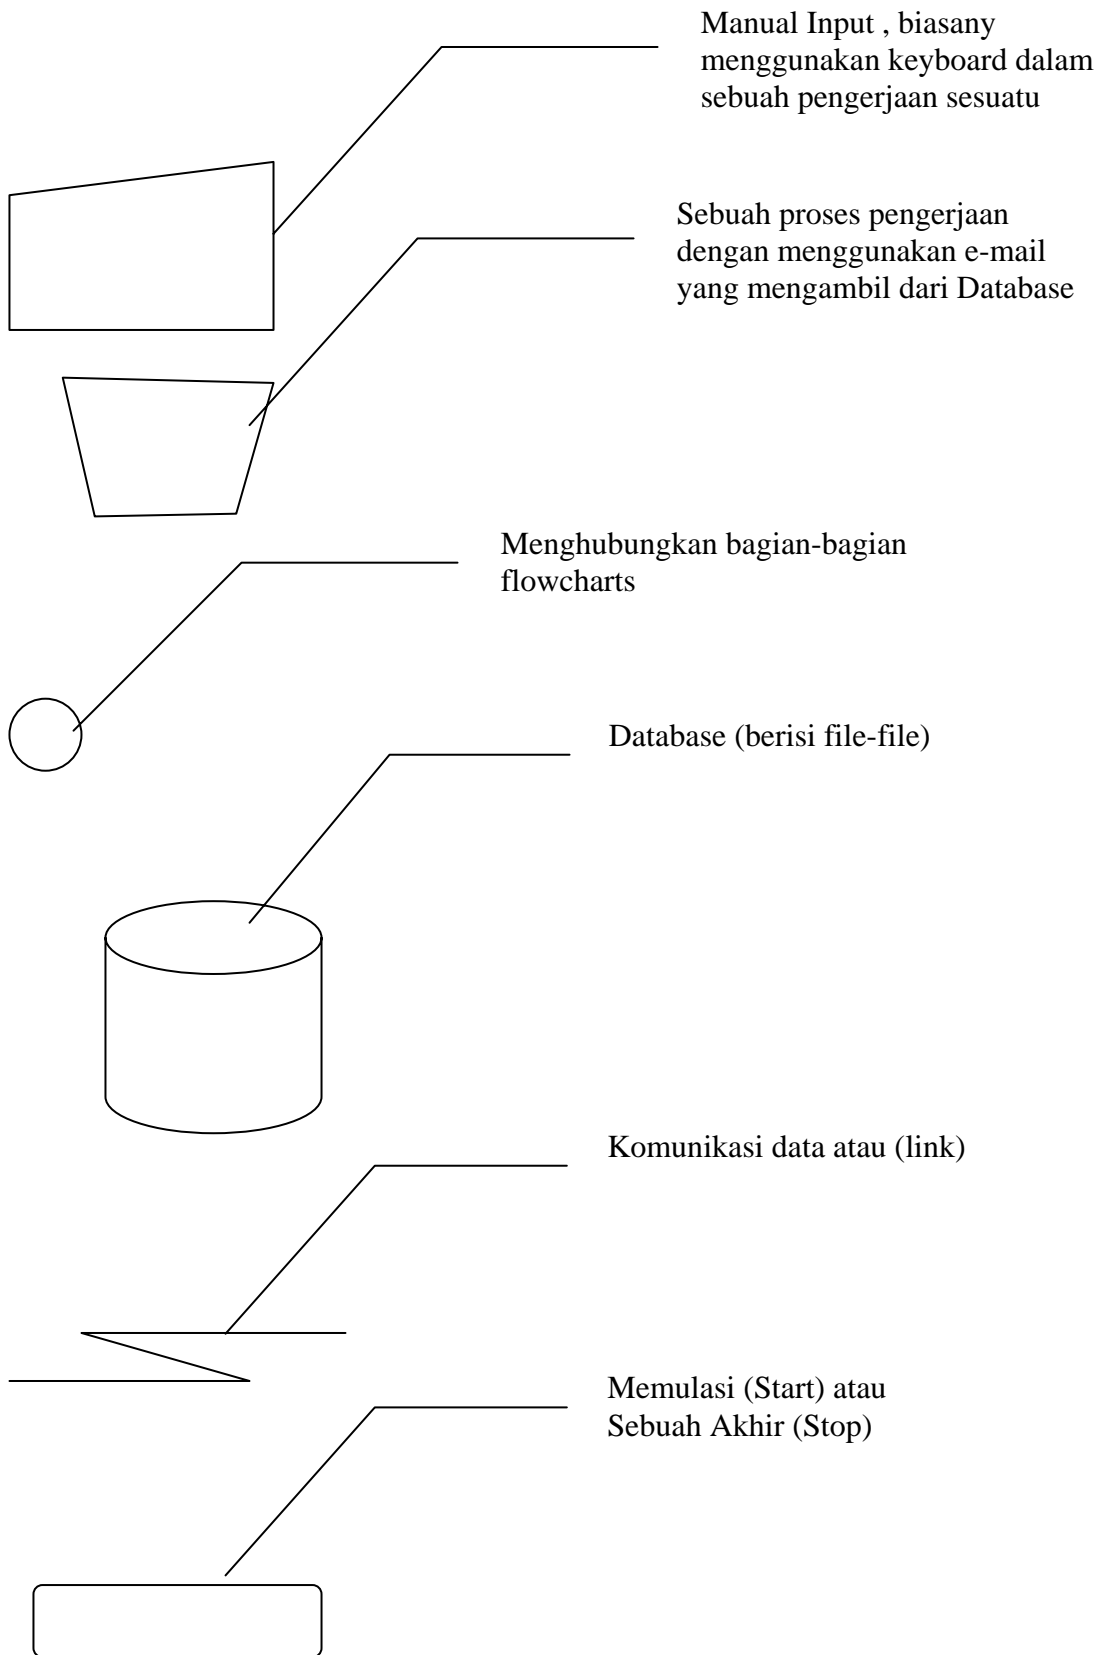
Manual Input , biasany menggunakan keyboard dalam sebuah pengerjaan sesuatu

Sebuah proses pengerjaan dengan menggunakan e-mail yang mengambil dari Database

Menghubungkan bagian-bagian flowcharts

Database (berisi file-file)

Komunikasi data atau (link)

Memulasi (Start) atau Sebuah Akhir (Stop)